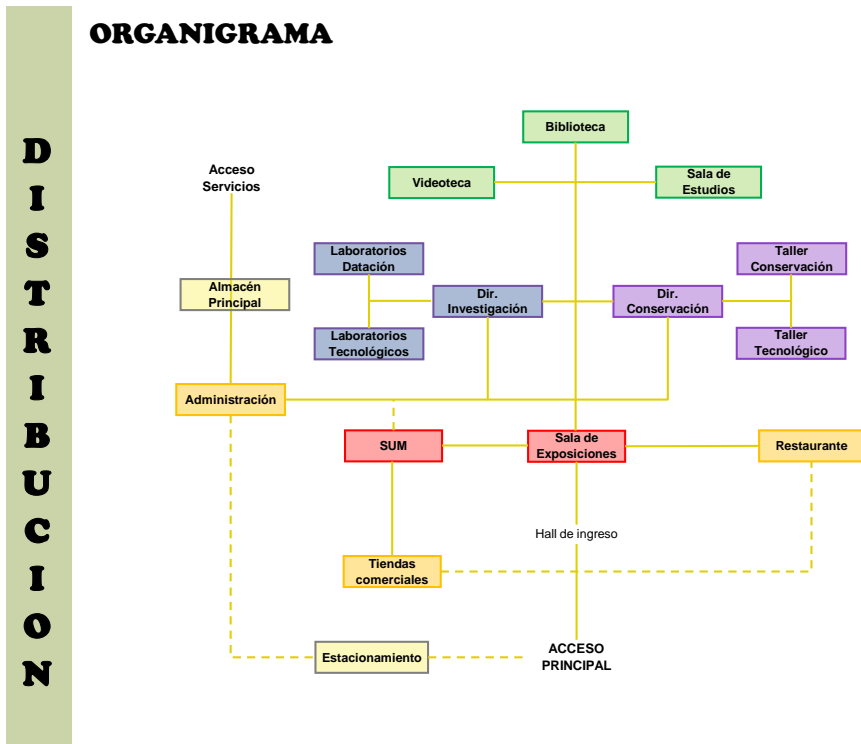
DISTRIBUCION

ORGANIGRAMA

Biblioteca

Videoteca

Sala de Estudios

Acceso Servicios

Laboratorios Datación

Laboratorios Tecnológicos

Dir. Investigación

Dir. Conservación

Taller Conservación

Taller Tecnológico

Almacén Principal

Administración

SUM

Sala de Exposiciones

Restaurante

Hall de ingreso

Tiendas comerciales

Estacionamiento

ACCESO PRINCIPAL